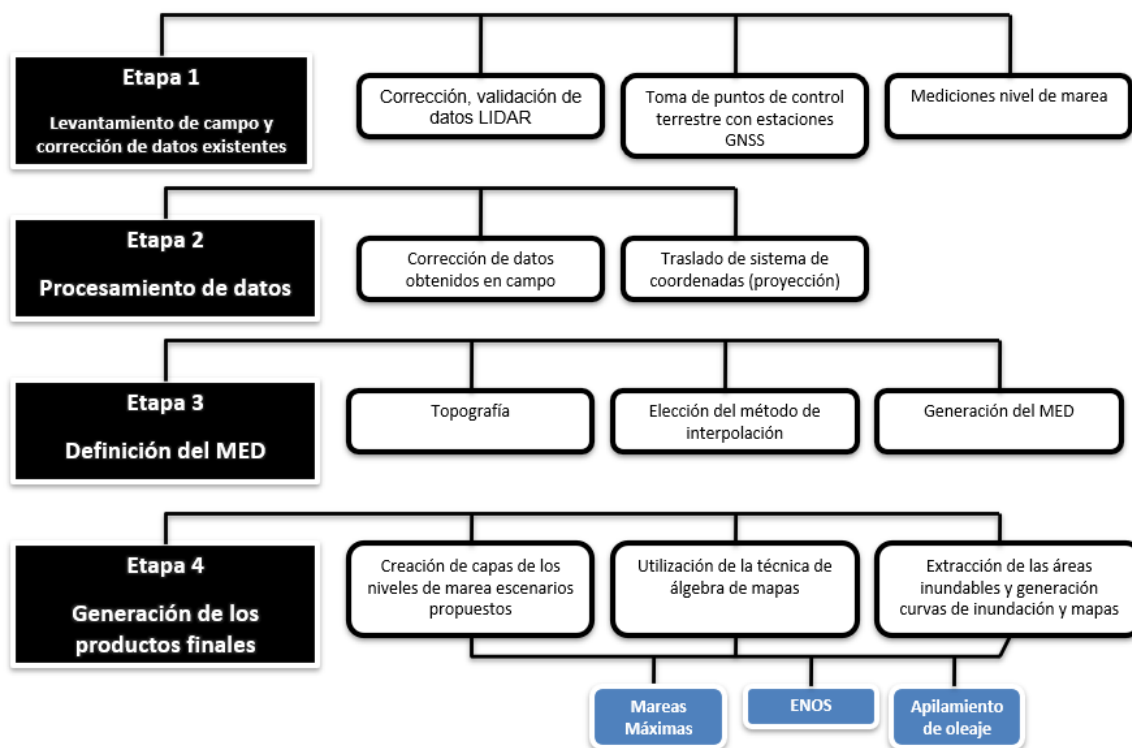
Etapa 1

Levantamiento de campo y corrección de datos existentes

Corrección, validación de datos LIDAR

Toma de puntos de control terrestre con estaciones GNSS

Mediciones nivel de marea

Etapa 2

Procesamiento de datos

Corrección de datos obtenidos en campo

Traslado de sistema de coordenadas (proyección)

Etapa 3

Definición del MED

Topografía

Elección del método de interpolación

Generación del MED

Etapa 4

Generación de los productos finales

Creación de capas de los niveles de marea escenarios propuestos

Utilización de la técnica de álgebra de mapas

Extracción de las áreas inundables y generación curvas de inundación y mapas

Mareas Máximas

ENOS

Apilamiento de oleaje